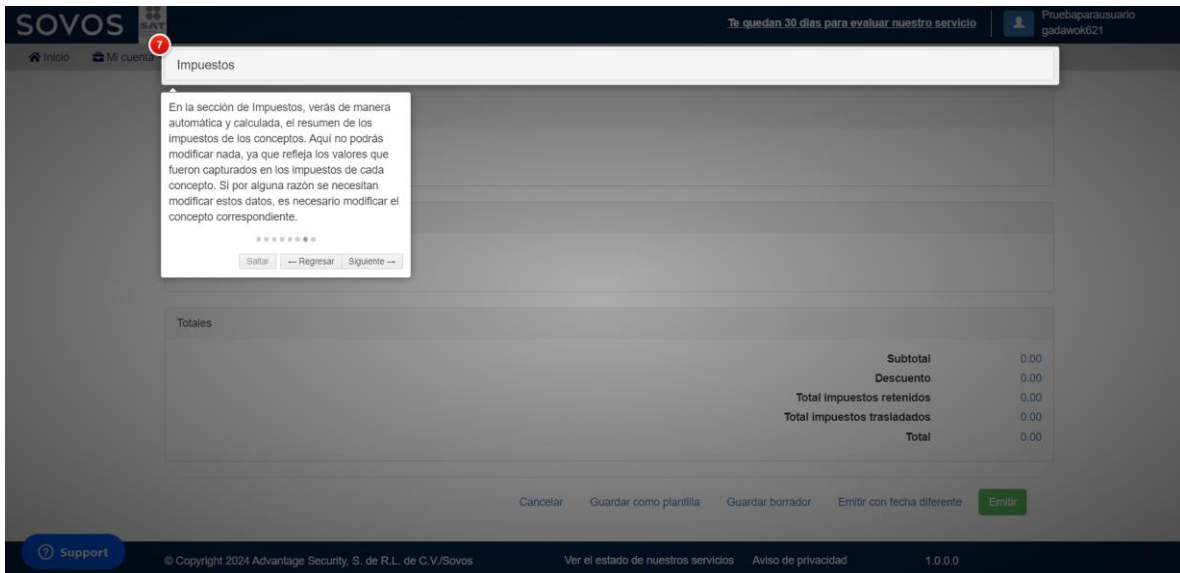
SOVOS SAT

Te quedan 30 dias para evaluar nuestro servicio

Pruebaparausuario
gadawok621

Inicio Mi cuenta

7

Impuestos

En la sección de Impuestos, verás de manera automática y calculada, el resumen de los impuestos de los conceptos. Aquí no podrás modificar nada, ya que refleja los valores que fueron capturados en los impuestos de cada concepto. Si por alguna razón se necesitan modificar estos datos, es necesario modificar el concepto correspondiente.

Saltar ← Regresar Siguiente →

Totales

| | |
|---|---|
| Subtotal | 0.00 |
| Descuento | 0.00 |
| Total impuestos retenidos | 0.00 |
| Total impuestos trasladados | 0.00 |
| Total | 0.00 |

Cancelar Guardar como plantilla Guardar borrador Emitir con fecha diferente Emitir

Support

© Copyright 2024 Advantage Security, S. de R.L. de C.V./Sovos Ver el estado de nuestros servicios Aviso de privacidad 1.0.0.0